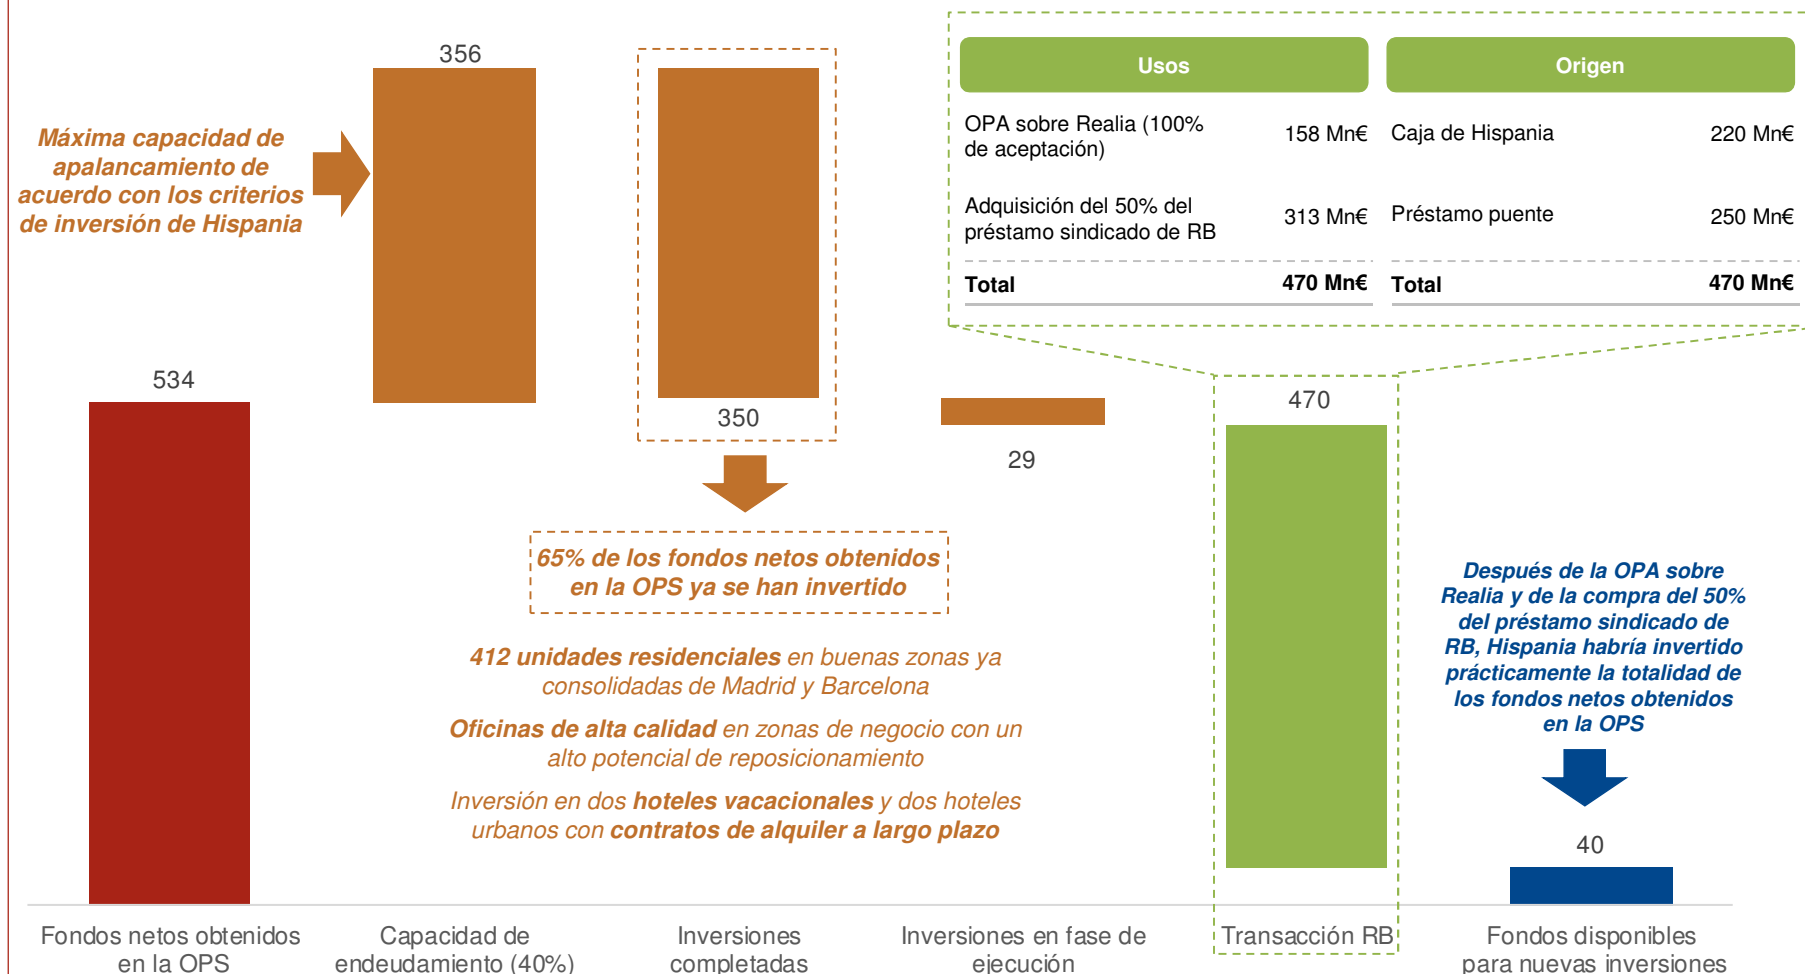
Máxima capacidad de apalancamiento de acuerdo con los criterios de inversión de Hispania

356

534

350

29

470

40

| Usos | | Origen | |
|---|---|---|---|
| OPA sobre Realia (100% de aceptación) | 158 Mn€ | Caja de Hispania | 220 Mn€ |
| Adquisición del 50% del préstamo sindicado de RB | 313 Mn€ | Préstamo puente | 250 Mn€ |
| Total | 470 Mn€ | Total | 470 Mn€ |

65% de los fondos netos obtenidos en la OPS ya se han invertido

412 unidades residenciales en buenas zonas ya consolidadas de Madrid y Barcelona

Oficinas de alta calidad en zonas de negocio con un alto potencial de reposicionamiento

Inversión en dos hoteles vacacionales y dos hoteles urbanos con contratos de alquiler a largo plazo

Después de la OPA sobre Realia y de la compra del 50% del préstamo sindicado de RB, Hispania habría invertido prácticamente la totalidad de los fondos netos obtenidos en la OPS

Fondos netos obtenidos en la OPS

Capacidad de endeudamiento (40%)

Inversiones completadas

Inversiones en fase de ejecución

Transacción RB

Fondos disponibles para nuevas inversiones